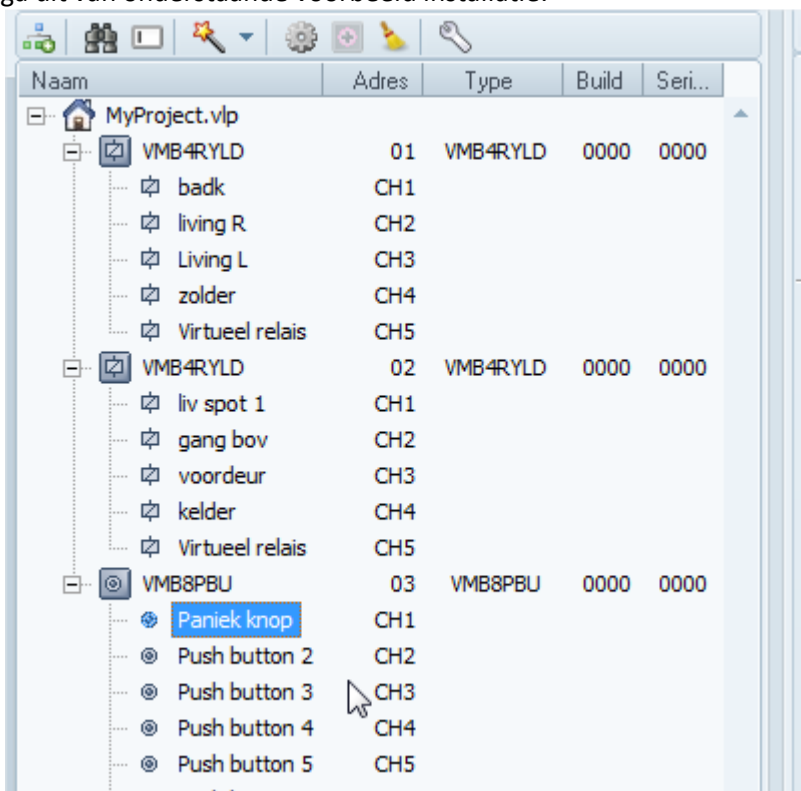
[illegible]

| Naam | Adres | Type | Build | Seri... |
|---|---|---|---|---|
| MyProject.vlp | | | | |
| VMB4RYLD | 01 | VMB4RYLD | 0000 | 0000 |
| badk | CH1 | | | |
| living R | CH2 | | | |
| Living L | CH3 | | | |
| zolder | CH4 | | | |
| Virtueel relais | CH5 | | | |
| VMB4RYLD | 02 | VMB4RYLD | 0000 | 0000 |
| liv spot 1 | CH1 | | | |
| gang bov | CH2 | | | |
| voordeur | CH3 | | | |
| kelder | CH4 | | | |
| Virtueel relais | CH5 | | | |
| VMB8PBU | 03 | VMB8PBU | 0000 | 0000 |
| Paniek knop | CH1 | | | |
| Push button 2 | CH2 | | | |
| Push button 3 | CH3 | | | |
| Push button 4 | CH4 | | | |
| Push button 5 | CH5 | | | |